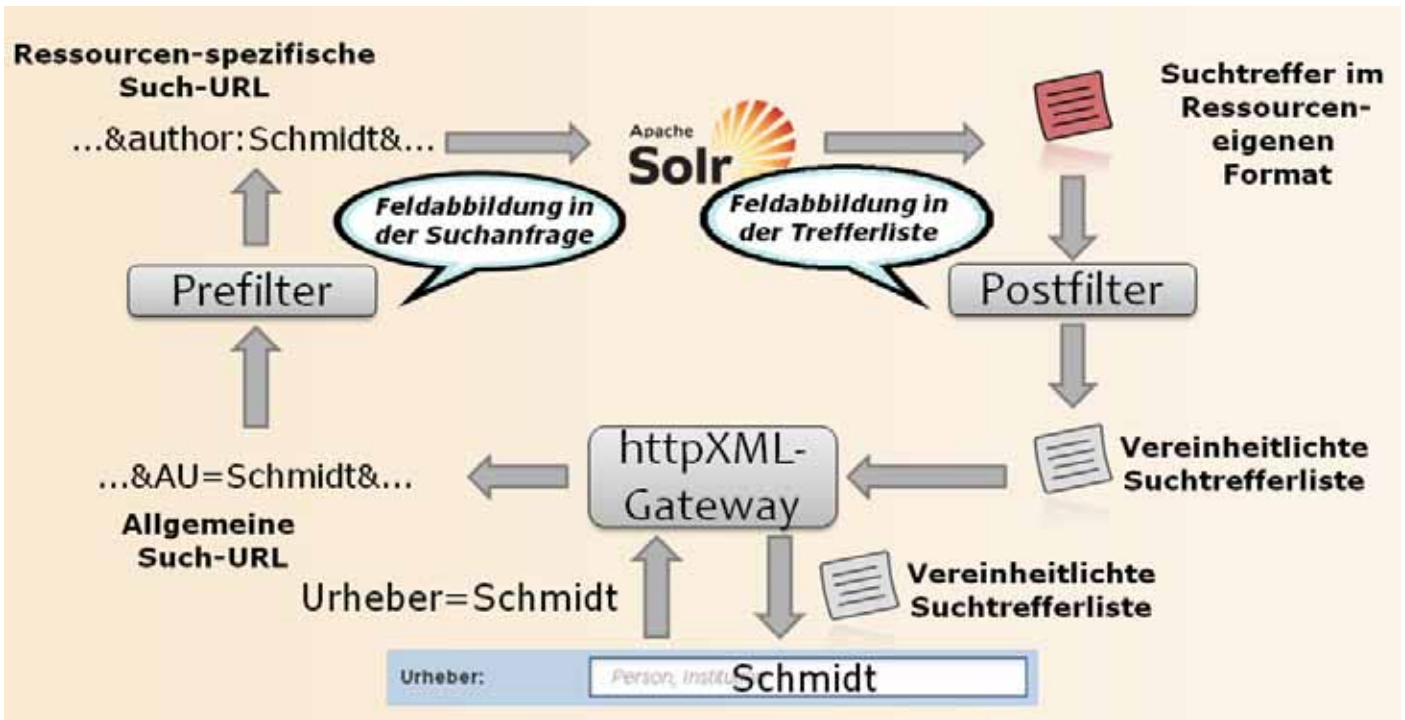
Ressourcen-spezifische Such-URL

...&author:Schmidt&...

Apache Solr

Suchtreffer im Ressourcen-eigenen Format

Feldabbildung in der Suchanfrage

Feldabbildung in der Trefferliste

Prefilter

Postfilter

httpXML-Gateway

...&AU=Schmidt&...

Allgemeine Such-URL

Vereinheitlichte Suchtrefferliste

Vereinheitlichte Suchtrefferliste

Urheber=Schmidt

Urheber: Person, Institu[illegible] Schmidt